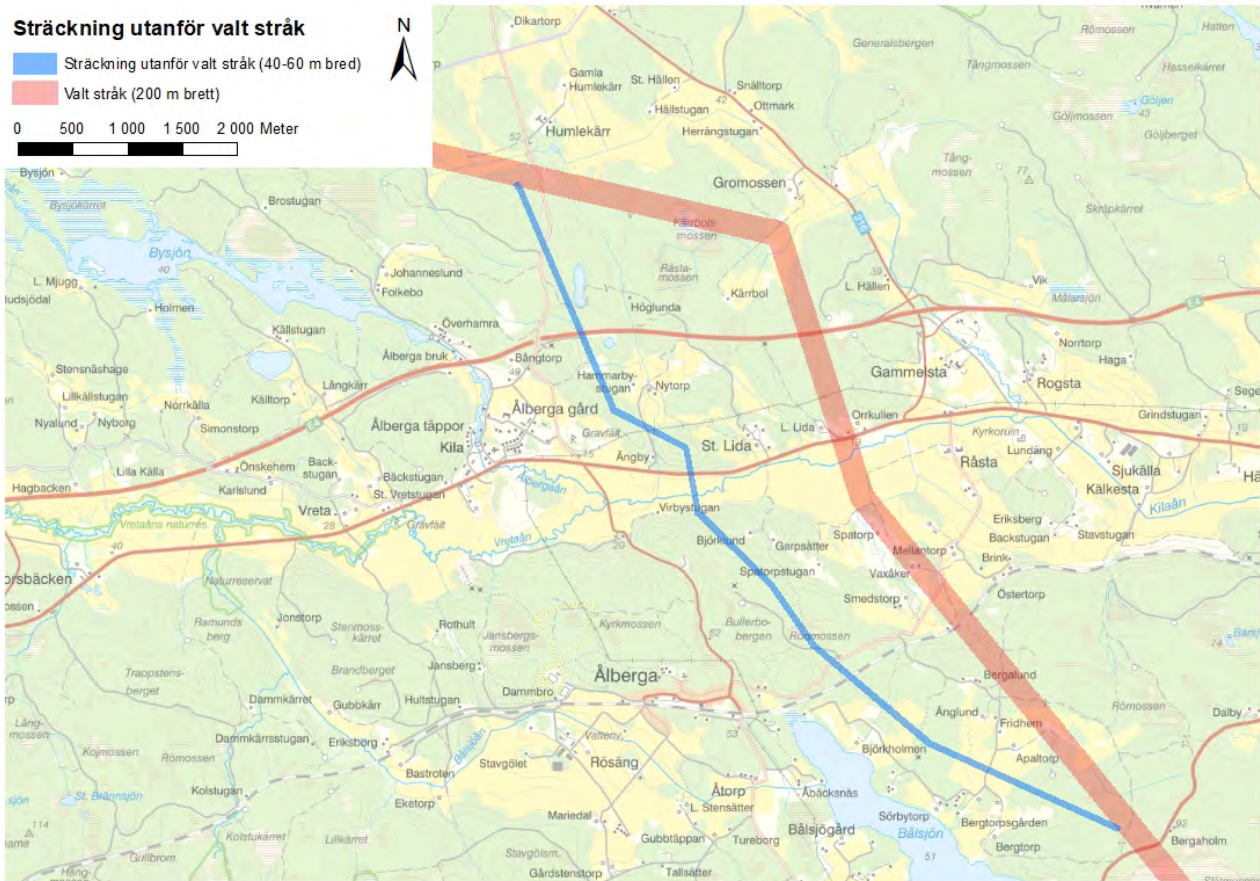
Sträckning utanför valt stråk

Sträckning utanför valt stråk (40-60 m bred)

Valt stråk (200 m brett)

0 500 1 000 1 500 2 000 Meter

N

Dikartorp
Gamla Humlekärr
St. Hällen
Snälltorp
Hällstugan
Ottmark
Herrängstugan
Humlekärr
52
42
Gromossen
Generalsbergen
Tångmossen
Römossen
Hatten
Hasselkärret
Göljen
Göljmossen
Göljberget
43
Tångmossen
77
Skräpkärret
Bysjön
Bysjökärret
Brostugan
Kärrbolsmossen
Råstamossen
Kärrbol
Bysjön
40
L. Mjugg
Johanneslund
Folkebo
udsjödal
Holmen
Höglunda
L. Hällen
39
Vik
Mälarsjön
Överhamra
Källstugan
Stensnäshage
Ålberga bruk
Bångtorp
49
Hammarbystugan
Nytorp
Gammelsta
Norrtorp
Haga
Rogsta
Lillkällstugan
Långkärr
Norrkålla
Källtorp
Ålberga täppor
Ålberga gård
Gravfält
Orrkullen
L. Lida
St. Lida
Grindstugan
Nyalund
Nyborg
Simonstorp
Kila
Ångby
Kyrkoruin
Lundäng
Råsta
Sjukälla
Kälkesta
Lilla Källa
Önskehem
Backstugan
Bäckstugan
St. Vretstugan
15
Ålbergaån
Hagbacken
Karlslund
Virbystugan
Eriksberg
Backstugan
Stavstugan
Kilaån
Vreta
28
Gravfält
Vretaåns naturres.
Vretaån
Björklund
Garpsätter
Spatorp
Mellantorp
40
20
Brink
Spattorpstugan
Vaxåker
Smedstorp
Östertorp
orsbäcken
ossen
Naturreservat
Ramundsberg
Jonstorp
Stenmosskärret
Rothult
Jansbergsmossen
Kyrkmossen
Bullerbobergen
Roemossen
52
Trappstensberget
Brandberget
Jansberg
Ålberga
Bergalund
Dammkärret
Gubbkärr
Hultstugan
Dammbro
Långmossen
Dammkärrsstugan
Eriksberg
Vättern
53
Änglund
Fridhem
Römossen
Dalby
Kojmossen
Bålsjön
Björkholmen
Römossen
Bastroten
Stavgölet
Rösäng
Apaltorp
Kolstugan
St. Brännsjön
Åtorp
L. Stensätter
Åbäcksnäs
Eketorp
Sörbytorp
Bergtorpsgården
Bergaholm
92
114
Lillkärret
Mariedal
Bålsjögård
Bålsjön
Kolstukärret
Gubbtäppan
Tureborg
51
Bergtorp
Gillibrom
Stavgölsm.
Gårdstenstorpet
Tallsätter
Segel
Hä
Bar
74
19